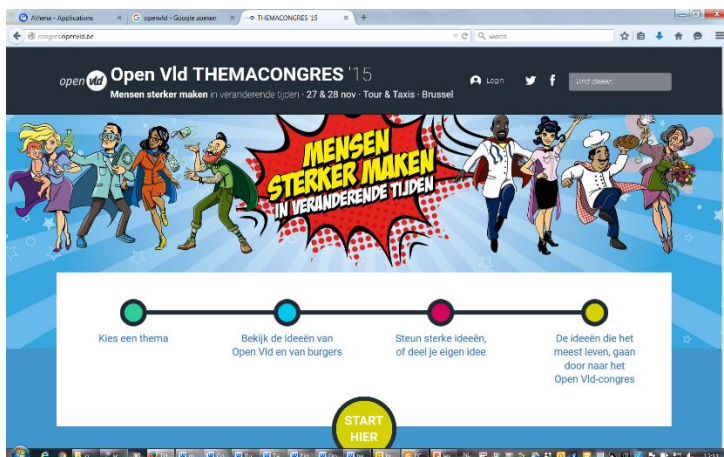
Athena - Applications × G openvld - Google zoeken × THEMACONGRES '15 × +

congres.openvld.be

Zoeken

open vld Open Vld THEMACONGRES '15

Mensen sterker maken in veranderende tijden · 27 & 28 nov · Tour & Taxis · Brussel

Login

Vind ideeën

MENSEN STERKER MAKEN IN VERANDERENDE TIJDEN

Kies een thema

Bekijk de ideeën van Open Vld en van burgers

Steun sterke ideeën, of deel je eigen idee

De ideeën die het meest leven, gaan door naar het Open Vld-congres

START HIER